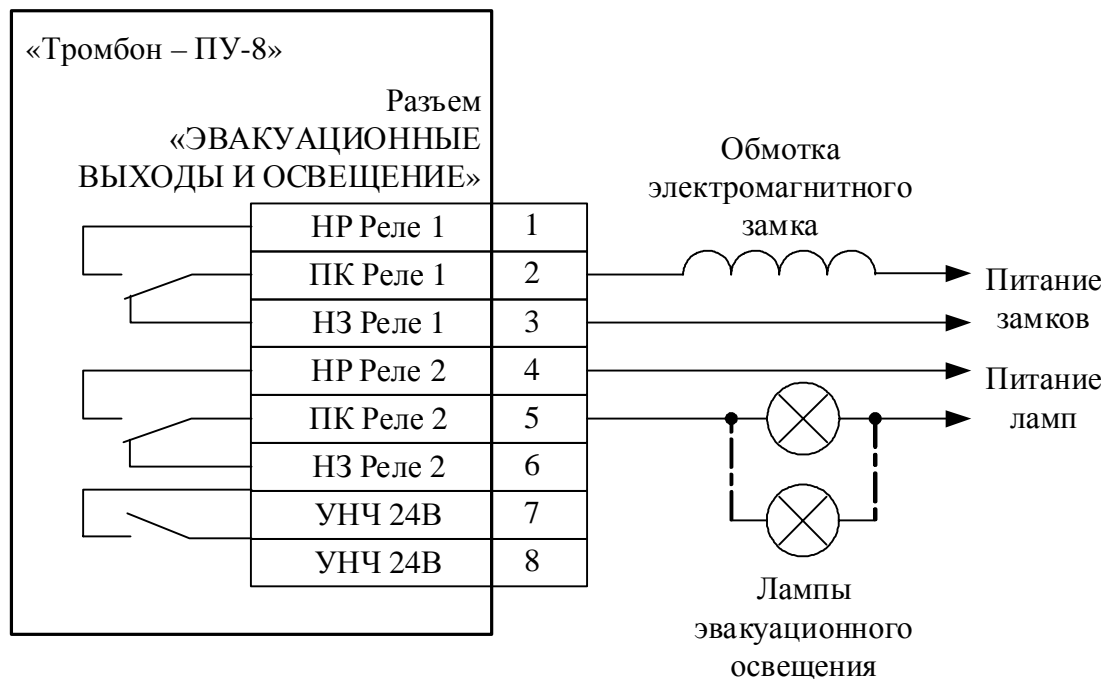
«Тромбон – ПУ-8»

Разъем
«ЭВАКУАЦИОННЫЕ
ВЫХОДЫ И ОСВЕЩЕНИЕ»

| | |
|---|---|
| НР Реле 1 | 1 |
| ПК Реле 1 | 2 |
| НЗ Реле 1 | 3 |
| НР Реле 2 | 4 |
| ПК Реле 2 | 5 |
| НЗ Реле 2 | 6 |
| УНЧ 24В | 7 |
| УНЧ 24В | 8 |

Обмотка
электромагнитного
замка

Питание
замков

Питание
ламп

Лампы
эвакуационного
освещения